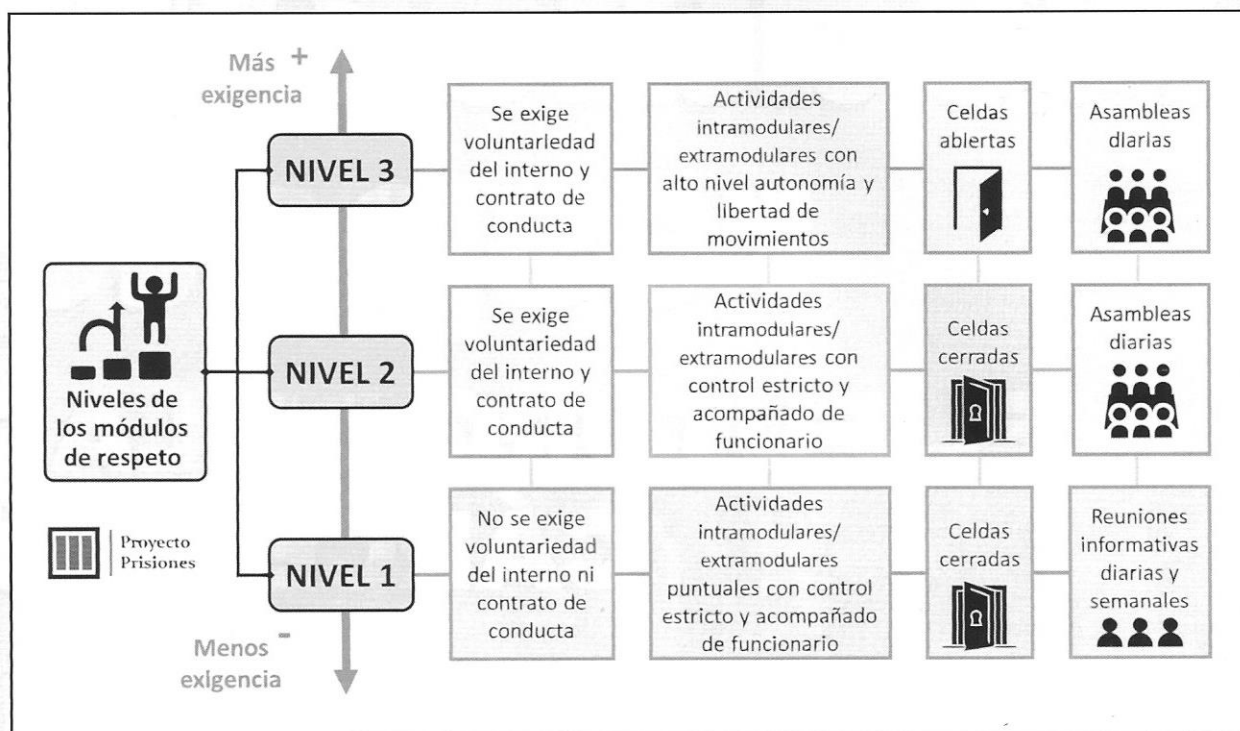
Más +
exigencia

Niveles de los módulos de respeto

Proyecto Prisiones

NIVEL 3

Se exige voluntariedad del interno y contrato de conducta

Actividades intramodulares/ extramodulares con alto nivel autonomía y libertad de movimientos

Celdas abiertas

Asambleas diarias

NIVEL 2

Se exige voluntariedad del interno y contrato de conducta

Actividades intramodulares/ extramodulares con control estricto y acompañado de funcionario

Celdas cerradas

Asambleas diarias

NIVEL 1

No se exige voluntariedad del interno ni contrato de conducta

Actividades intramodulares/ extramodulares puntuales con control estricto y acompañado de funcionario

Celdas cerradas

Reuniones informativas diarias y semanales

Menos -
exigencia